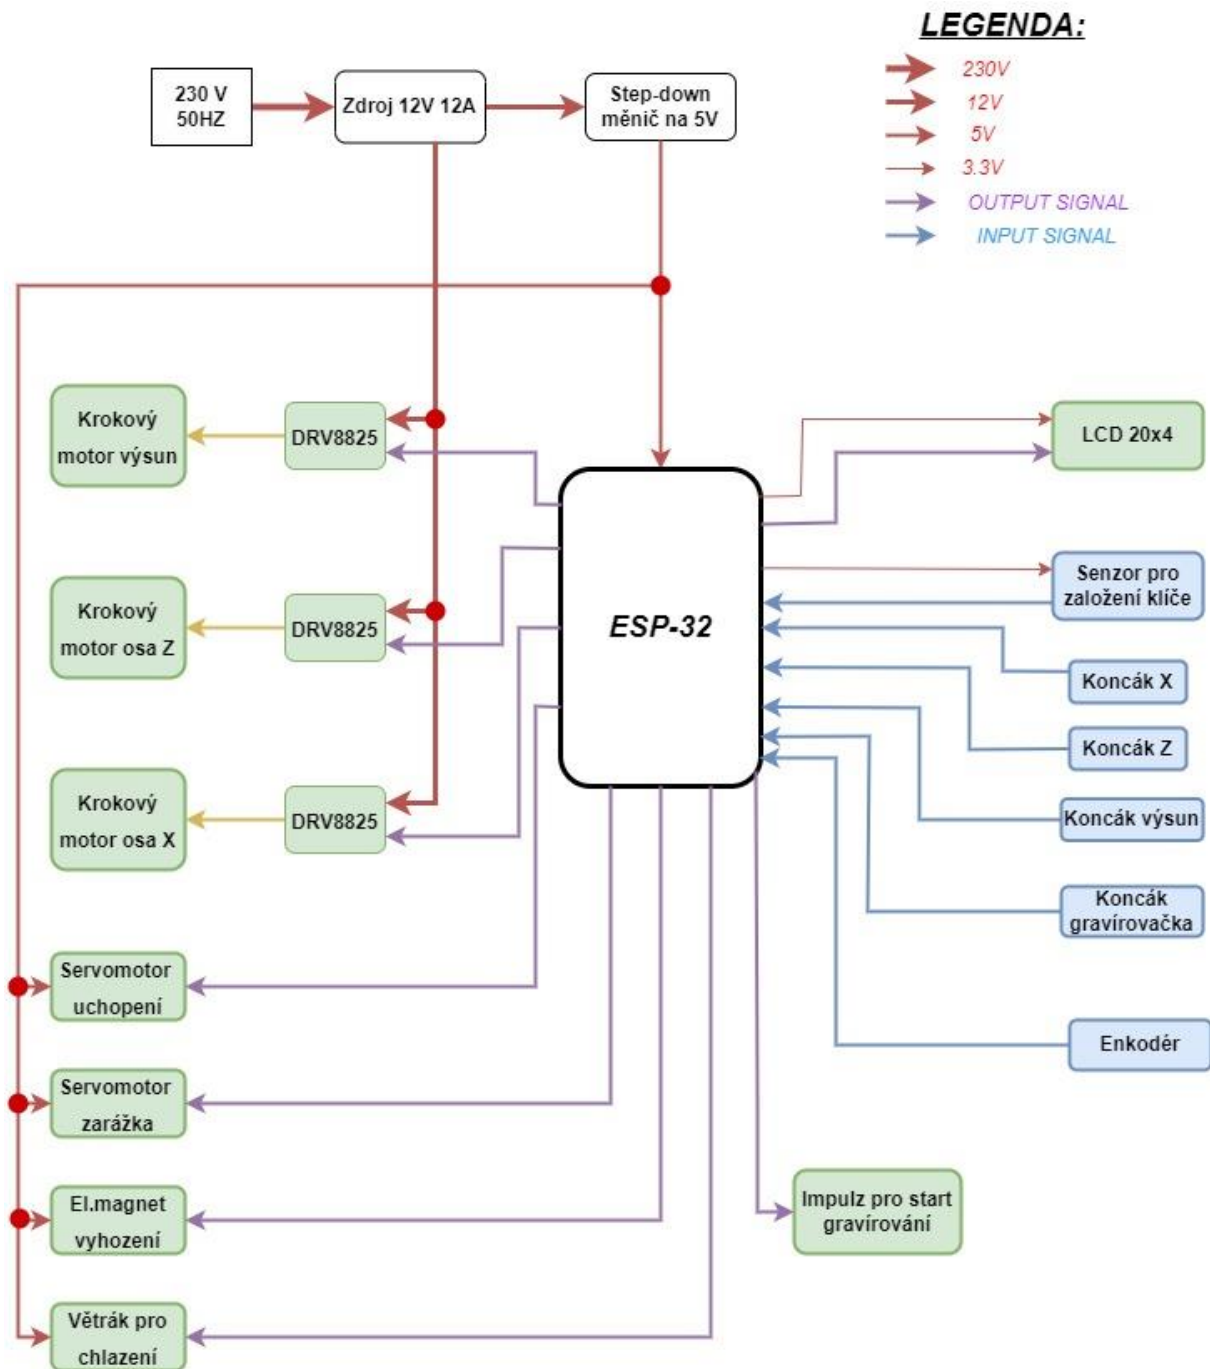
LEGENDA:
230V
12V
5V
3.3V
OUTPUT SIGNAL
INPUT SIGNAL

230 V 50HZ

Zdroj 12V 12A

Step-down měnič na 5V

Krokový motor výsun

DRV8825

Krokový motor osa Z

DRV8825

Krokový motor osa X

DRV8825

ESP-32

LCD 20x4

Senzor pro založení klíče

Koncák X

Koncák Z

Koncák výsun

Koncák gravírovačka

Enkodér

Servomotor uchopení

Servomotor zarážka

El.magnet vyhození

Impulz pro start gravírování

Větrák pro chlazení